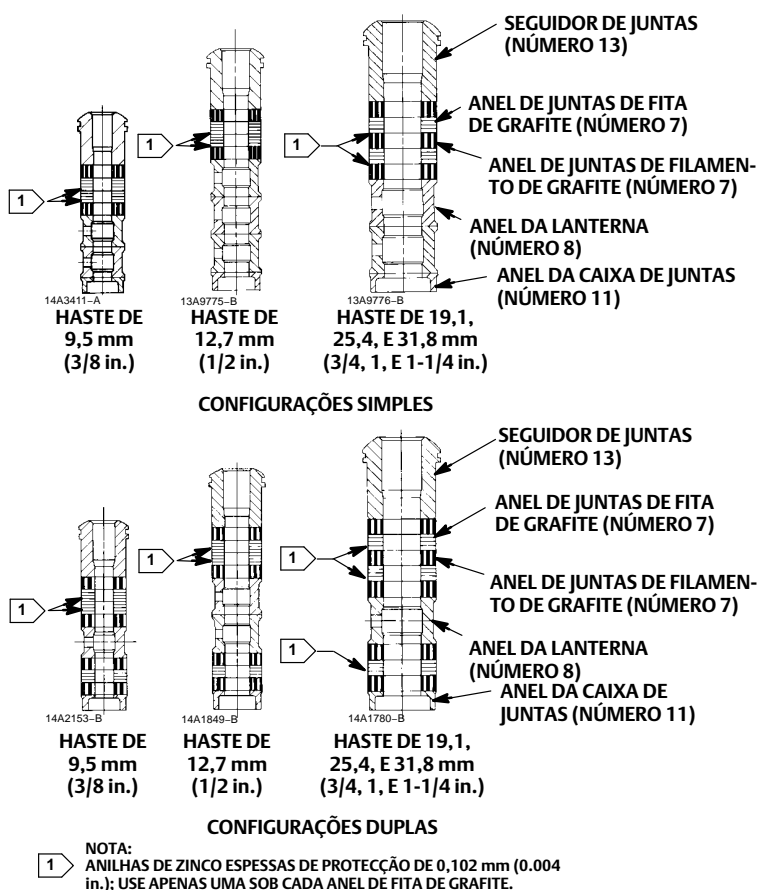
SEGUIDOR DE JUNTAS (NÚMERO 13)

ANEL DE JUNTAS DE FITA DE GRAFITE (NÚMERO 7)

1

1

1

ANEL DE JUNTAS DE FILAMENTO DE GRAFITE (NÚMERO 7)

ANEL DA LANTERNA (NÚMERO 8)

ANEL DA CAIXA DE JUNTAS (NÚMERO 11)

14A3411–A
HASTE DE 9,5 mm (3/8 in.)

13A9775–B
HASTE DE 12,7 mm (1/2 in.)

13A9776–B
HASTE DE 19,1, 25,4, E 31,8 mm (3/4, 1, E 1-1/4 in.)

CONFIGURAÇÕES SIMPLES

SEGUIDOR DE JUNTAS (NÚMERO 13)

ANEL DE JUNTAS DE FITA DE GRAFITE (NÚMERO 7)

1

1

1

ANEL DE JUNTAS DE FILAMENTO DE GRAFITE (NÚMERO 7)

1

ANEL DA LANTERNA (NÚMERO 8)

ANEL DA CAIXA DE JUNTAS (NÚMERO 11)

14A2153–B
HASTE DE 9,5 mm (3/8 in.)

14A1849–B
HASTE DE 12,7 mm (1/2 in.)

14A1780–B
HASTE DE 19,1, 25,4, E 31,8 mm (3/4, 1, E 1-1/4 in.)

CONFIGURAÇÕES DUPLAS

1 NOTA:
ANILHAS DE ZINCO ESPESSAS DE PROTECÇÃO DE 0,102 mm (0.004 in.); USE APENAS UMA SOB CADA ANEL DE FITA DE GRAFITE.